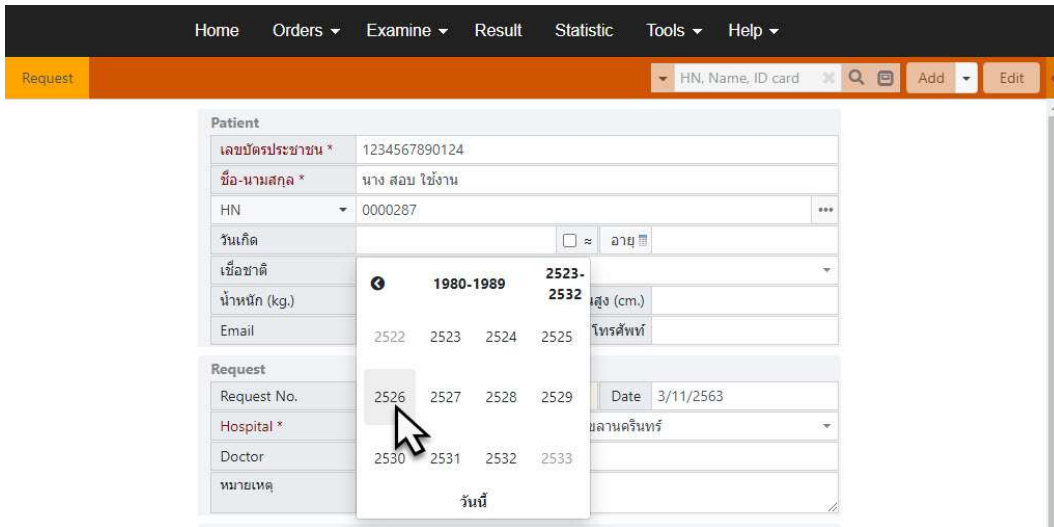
Home Orders ▾ Examine ▾ Result Statistic Tools ▾ Help ▾

Request

HN, Name, ID card

Add

Edit

Patient

| | |
|---|---|
| เลขบัตรประชาชน * | 1234567890124 |
| ชื่อ-นามสกุล * | นาง สอบ ใช้งาน |
| HN | 0000287 |
| วันเกิด | อายุ |
| เชื้อชาติ | |
| น้ำหนัก (kg.) | สูง (cm.) |
| Email | โทรศัพท์ |

Request

| | |
|---|---|
| Request No. | Date 3/11/2563 |
| Hospital * | ขลานครินทร์ |
| Doctor | |
| หมายเหตุ | |

1980-1989

2523-2532

2522 2523 2524 2525

2526 2527 2528 2529

2530 2531 2532 2533

วันนี้